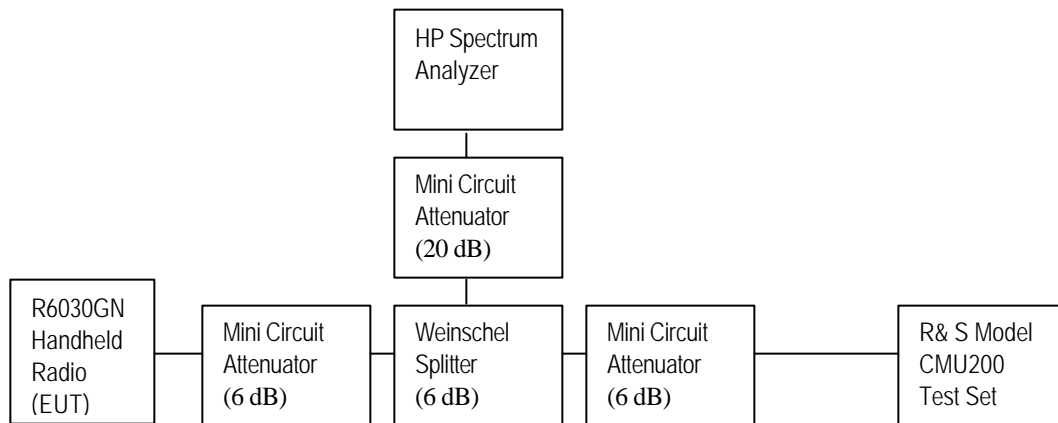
HP Spectrum Analyzer

Mini Circuit Attenuator (20 dB)

R6030GN Handheld Radio (EUT)

Mini Circuit Attenuator (6 dB)

Weinschel Splitter (6 dB)

Mini Circuit Attenuator (6 dB)

R& S Model CMU200 Test Set